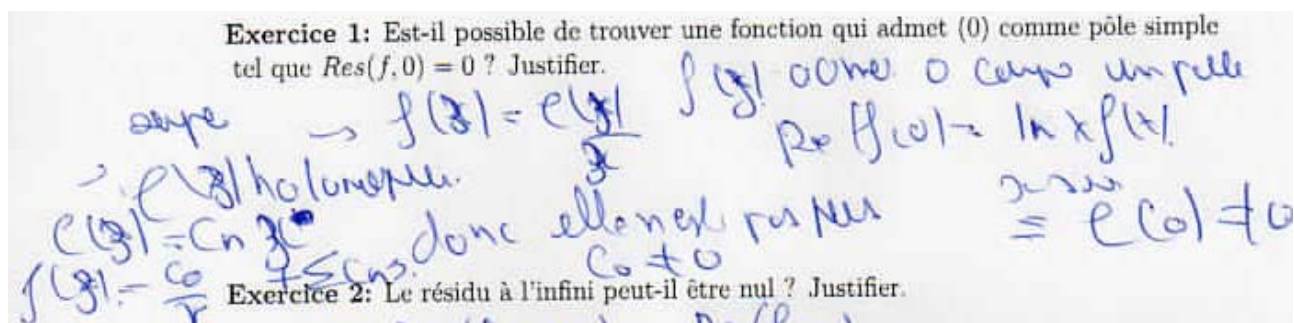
Exercice 1: Est-il possible de trouver une fonction qui admet (0) comme pôle simple tel que $Res(f,0) = 0$ ? Justifier.

$f(z)$ admet 0 comme un pôle simple → $f(z) = \frac{e(z)}{z}$

$Res f(0) = \lim_{x \to 0} x f(x) = e(0) \neq 0$

→ $e(z)$ holomorphe.

$e(z) = c_n z^n$

$f(z) = \frac{c_0}{z} + \sum c_n z^{n}$ donc elle n'est pas nul $c_0 \neq 0$

Exercice 2: Le résidu à l'infini peut-il être nul ? Justifier.

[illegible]